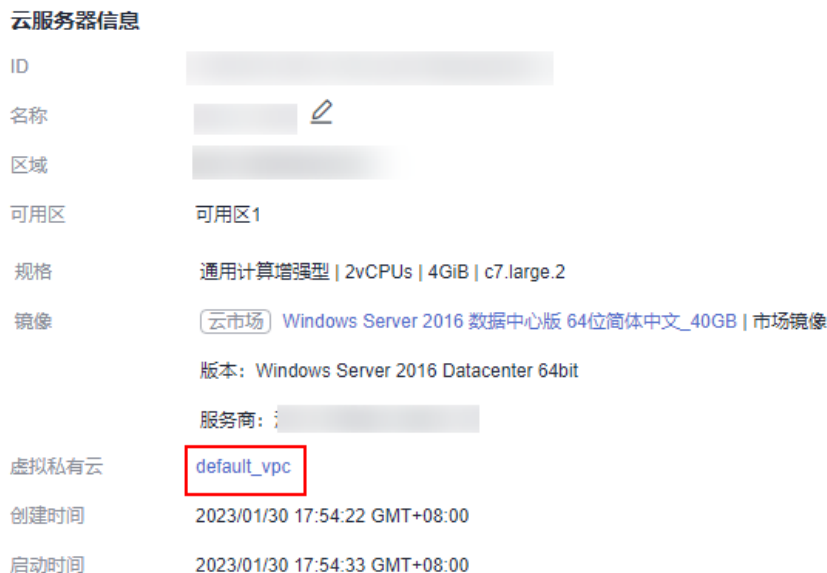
云服务器信息

ID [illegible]

名称 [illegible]

区域 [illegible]

可用区 可用区1

规格 通用计算增强型 | 2vCPUs | 4GiB | c7.large.2

镜像 云市场 Windows Server 2016 数据中心版 64位简体中文_40GB | 市场镜像

版本：Windows Server 2016 Datacenter 64bit

服务商：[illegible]

虚拟私有云 default_vpc

创建时间 2023/01/30 17:54:22 GMT+08:00

启动时间 2023/01/30 17:54:33 GMT+08:00